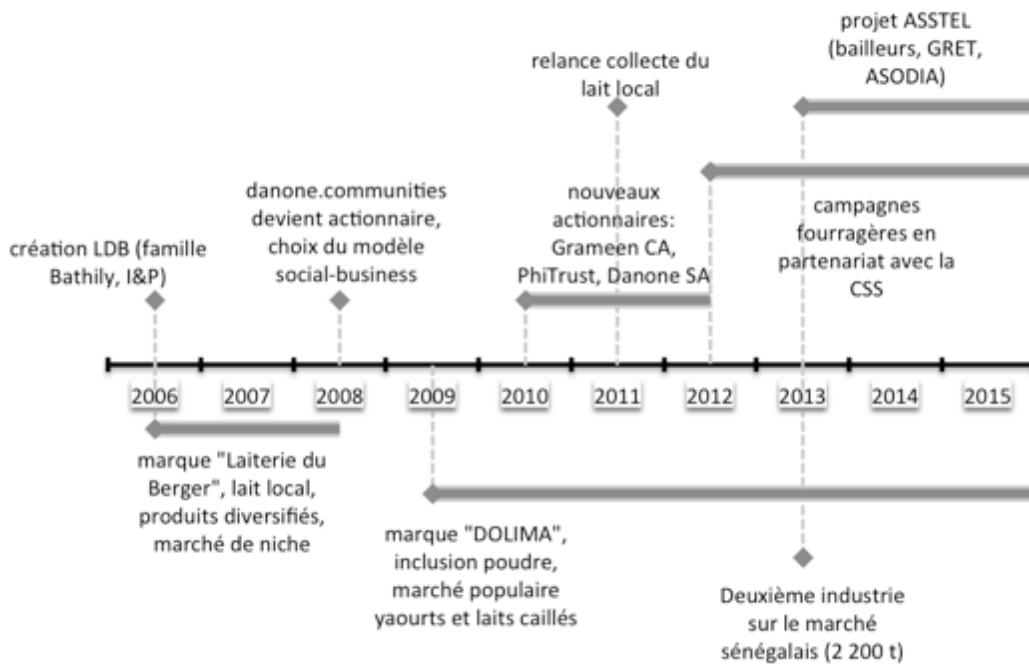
projet ASSTEL (bailleurs, GRET, ASODIA)

relance collecte du lait local

danone.communities devient actionnaire, choix du modèle social-business

nouveaux actionnaires: Grameen CA, PhiTrust, Danone SA

campagnes fourragères en partenariat avec la CSS

création LDB (famille Bathily, I&P)

2006 2007 2008 2009 2010 2011 2012 2013 2014 2015

marque "Laiterie du Berger", lait local, produits diversifiés, marché de niche

marque "DOLIMA", inclusion poudre, marché populaire yaourts et laits caillés

Deuxième industrie sur le marché sénégalais (2 200 t)